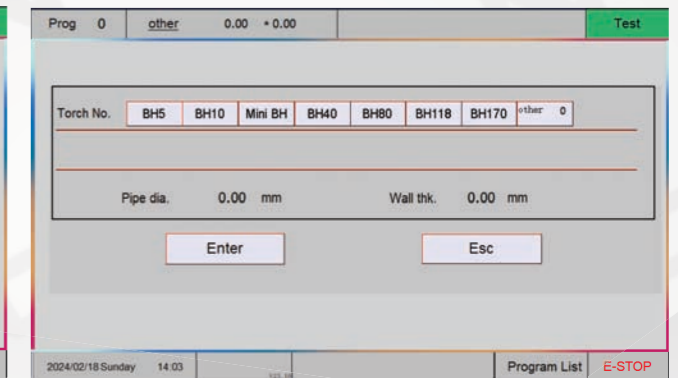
Prog 0 other 0.00 • 0.00 Test

Torch No.

| BH5 | BH10 | Mini BH | BH40 | BH80 | BH118 | BH170 | other 0 |
|---|---|---|---|---|---|---|---|

Pipe dia. 0.00 mm

Wall thk. 0.00 mm

Enter

Esc

2024/02/18 Sunday 14:03

Program List

E-STOP